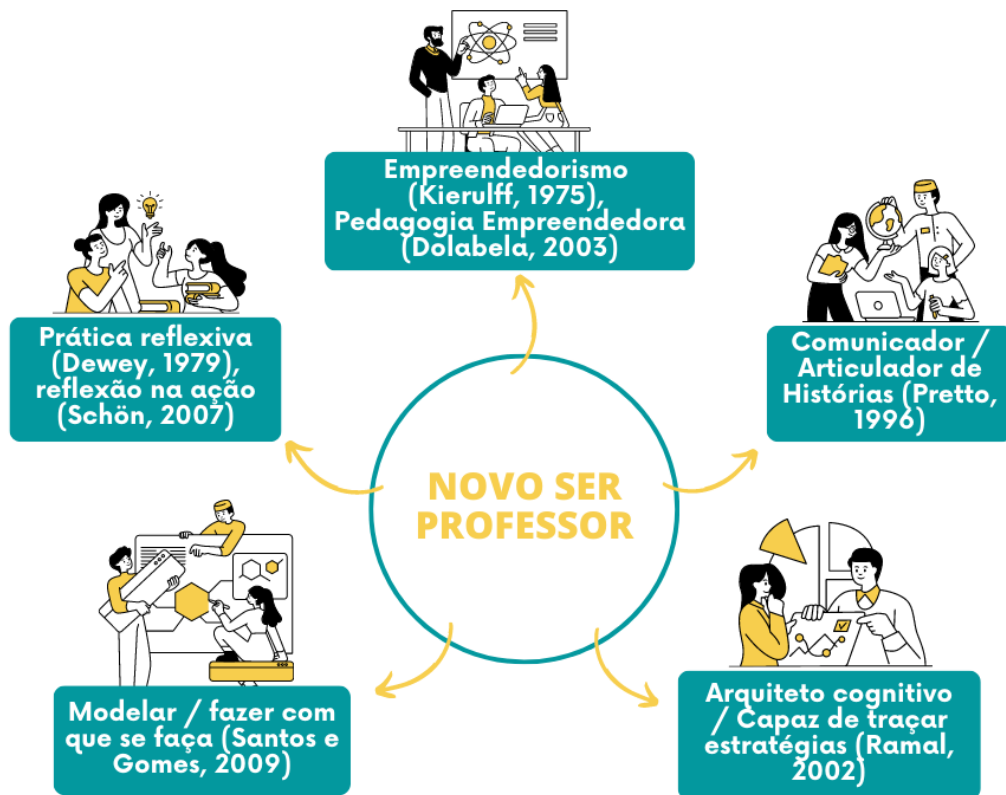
Empreendedorismo (Kierulff, 1975), Pedagogia Empreendedora (Dolabela, 2003)

Prática reflexiva (Dewey, 1979), reflexão na ação (Schön, 2007)

Comunicador / Articulador de Histórias (Pretto, 1996)

NOVO SER PROFESSOR

Modelar / fazer com que se faça (Santos e Gomes, 2009)

Arquiteto cognitivo / Capaz de traçar estratégias (Ramal, 2002)